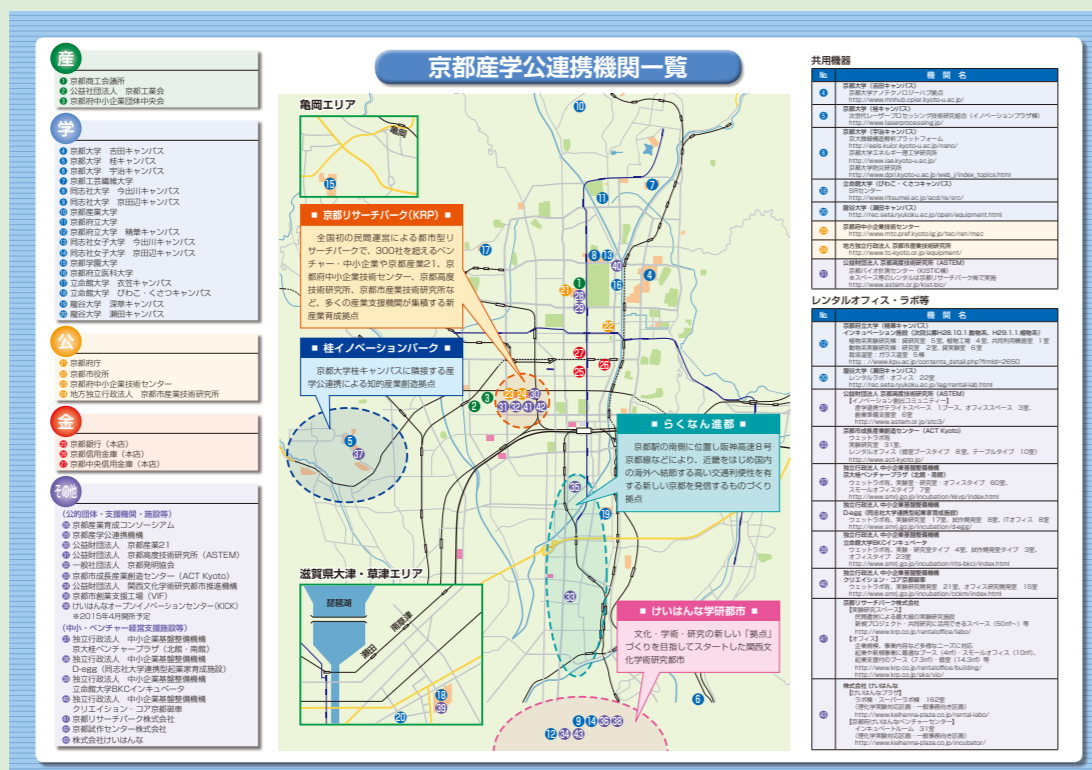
京都産学公連携機関一覧

産
1 京都商工会議所
2 公益社団法人 京都工業会
3 京都府中小企業団体中央会

学
4 京都大学 吉田キャンパス
5 京都大学 桂キャンパス
6 京都大学 宇治キャンパス
7 京都工芸繊維大学
8 同志社大学 今出川キャンパス
9 同志社大学 京田辺キャンパス
10 京都産業大学
11 京都府立大学
12 同志社大学 精華キャンパス
13 同志社女子大学 今出川キャンパス
14 同志社女子大学 京田辺キャンパス
15 京都学園大学
16 京都府立医科大学
17 立命館大学 衣笠キャンパス
18 立命館大学 びわこ・くさつキャンパス
19 龍谷大学 深草キャンパス
20 龍谷大学 瀬田キャンパス

公
21 京都府庁
22 京都市役所
23 京都府中小企業技術センター
24 地方独立行政法人 京都市産業技術研究所

金
25 京都銀行（本店）
26 京都信用金庫（本店）
27 京都中央信用金庫（本店）

その他
（公的団体・支援機関・施設等）
28 京都産業育成コンソーシアム
29 京都産学公連携機構
30 公益財団法人 京都高度技術研究所（ASTEM）
31 公益財団法人 京都産業21
32 一般社団法人 京都発明協会
33 京都市成長産業創造センター（ACT Kyoto）
34 公益財団法人 関西文化学術研究都市推進機構
35 京都市ベンチャー企業支援（VIF）
36 けいはんなオープンイノベーションセンター（KICK）
※2015年4月開所予定
（中小・ベンチャー経営支援施設等）
37 独立行政法人 中小企業基盤整備機構 京大桂ベンチャープラザ（北館・南館）
38 独立行政法人 中小企業基盤整備機構 D-egg（同志社大学連携型起業家育成施設）
39 独立行政法人 中小企業基盤整備機構 立命館大学BKCインキュベータ
40 独立行政法人 中小企業基盤整備機構 クリエイション・コア京都御車
41 京都リサーチパーク株式会社
42 京都試作センター株式会社
43 株式会社けいはんな

亀岡エリア
亀岡
■ 京都リサーチパーク（KRP） ■
全国初の民間運営による都市型リサーチパークで、300社を超えるベンチャー・中小企業や京都産業21、京都府中小企業技術センター、京都高度技術研究所、京都市産業技術研究所など、多くの産業支援機関が集積する新産業育成拠点
■ 桂イノベーションパーク ■
京都大学桂キャンパスに隣接する産学公連携による知的産業創造拠点
■ らくなん進都 ■
京都駅の南側に位置し阪神高速8号京都線などにより、近畿をはじめ国内の海外へ結節する高い交通利便性を有する新しい京都を発信するものづくり拠点
滋賀県大津・草津エリア
琵琶湖
南草津
瀬田
■ けいはんな学研都市 ■
文化・学術・研究の新しい「拠点」づくりを目指してスタートした関西文化学術研究都市

共用機器
| No. | 機関名 |
|---|---|
| 4 | 京都大学（吉田キャンパス） 京都大学ナノテクノロジーハブ拠点 http://www.mnhub.cpier.kyoto-u.ac.jp/ |
| 5 | 京都大学（桂キャンパス） 次世代レーザープロセッシング技術研究組合（イノベーションプラザ棟） http://www.laserprocessing.jp/ |
| 6 | 京都大学（宇治キャンパス） 京大微細構造解析プラットフォーム http://iaels.kuicr.kyoto-u.ac.jp/nano/ 京都大学エネルギー理工学研究所 http://www.iae.kyoto-u.ac.jp/ 京都大学防災研究所 http://www.dpri.kyoto-u.ac.jp/web_j/index_topics.html |
| 18 | 立命館大学（びわこ・くさつキャンパス） SRセンター http://www.ritsumei.ac.jp/acd/re/src/ |
| 20 | 龍谷大学（瀬田キャンパス） http://rec.seta.ryukoku.ac.jp/open/equipment.html |
| 23 | 京都府中小企業技術センター http://www.mtc.pref.kyoto.lg.jp/tec/ren/mac |
| 24 | 地方独立行政法人 京都市産業技術研究所 http://tc-kyoto.or.jp/equipment/ |
| 30 | 公益財団法人 京都高度技術研究所（ASTEM） 京都バイオ計測センター（KISTIC棟） ※スペース等のレンタルは京都リサーチパーク側で実施 http://www.astem.or.jp/kist-bic/ |

レンタルオフィス・ラボ等
| No. | 機関名 |
|---|---|
| 12 | 京都府立大学（精華キャンパス） インキュベーション施設（改修工事中 H28.10.1動物系、H29.1.1植物系） 植物系実験研究室：貸研究室 5室、植物工場 4室、共同利用機器室 1室 動物系実験研究室：研究室 2室、飼育室 2室 製品温室：ガラス温室 5棟 http://www.kpu.ac.jp/contents_detail.php?frmId=2650 |
| 20 | 龍谷大学（瀬田キャンパス） レンタルラボ・オフィス 22室 http://rec.seta.ryukoku.ac.jp/rental-lab.html |
| 30 | 公益財団法人 京都高度技術研究所（ASTEM） 【イノベーション創出コミュニティー】 産学連携サテライトスペース 1ブース、オフィススペース 3室、成果事業支援室 6室 http://www.astem.or.jp/stc3/ |
| 33 | 京都市成長産業創造センター（ACT Kyoto） ウェットラボ 貸研究室 31室、レンタルオフィス（個室ブースタイプ 8室、テーブルタイプ 10室） http://www.act-kyoto.jp/ |
| 37 | 独立行政法人 中小企業基盤整備機構 京大桂ベンチャープラザ（北館・南館） ウェットラボ、実験室・研究室タイプ 60室、スモールオフィスタイプ 7室 http://www.smrj.go.jp/incubation/kkvp/index.html |
| 38 | 独立行政法人 中小企業基盤整備機構 D-egg（同志社大学連携型起業家育成施設） ウェットラボ、実験研究室 17室、試作開発室 8室、ITオフィス 8室 http://www.smrj.go.jp/incubation/d-egg/ |
| 39 | 独立行政法人 中小企業基盤整備機構 立命館大学BKCインキュベータ ウェットラボ、実験・研究室タイプ 4室、試作開発室タイプ 3室、オフィスタイプ 23室 http://www.smrj.go.jp/incubation/rits-bkci/index.html |
| 40 | 独立行政法人 中小企業基盤整備機構 クリエイション・コア京都御車 ウェットラボ、実験研究室 21室、オフィス研究開発室 15室 http://www.smrj.go.jp/incubation/cckm/index.html |
| 41 | 京都リサーチパーク株式会社 【実験研究スペース】 企業の化学・バイオ系等の実験研究施設 実験プロジェクト・共同研究に適したスペース（50m²～）等 http://www.krp.co.jp/rentaloffice/labo/ 【オフィス】 企業規模、事業内容など多様なニーズに対応 起業や事業展開に最適なブース（4m²）スモールオフィス（10m²）、起業支援付のブース（7.3m²）個室（14.3m²）等 http://www.krp.co.jp/rentaloffice/building/ http://www.krp.co.jp/sks/vip/ |
| 43 | 株式会社けいはんな 【けいはんなプラザ】 ラボ棟：スーパーラボ棟 162室 （理化学実験対応区画：一般事務向き区画） http://www.keihanna-plaza.co.jp/rental-labo/ 【京都府けいはんなベンチャーセンター】 インキュベートルーム 31室 （理化学実験対応区画：一般事務向き区画） http://www.keihanna-plaza.co.jp/incubator/ |